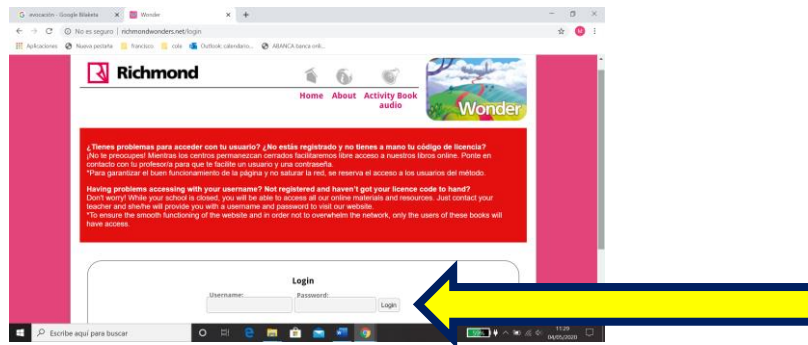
evocación - Google Búsqueda
Wonder
No es seguro | richmondwonders.net/login
Aplicaciones Nueva pestaña Francisco cole Outlook, calendario... ABANCA banca onli...

Richmond
Home About Activity Book audio
Wonder

¿Tienes problemas para acceder con tu usuario? ¿No estás registrado y no tienes a mano tu código de licencia?
¡No te preocupes! Mientras los centros permanezcan cerrados facilitaremos libre acceso a nuestros libros online. Ponte en contacto con tu profesor/a para que te facilite un usuario y una contraseña.
*Para garantizar el buen funcionamiento de la página y no saturar la red, se reserva el acceso a los usuarios del método.

Having problems accessing with your username? Not registered and haven't got your licence code to hand?
Don't worry! While your school is closed, you will be able to access all our online materials and resources. Just contact your teacher and she/he will provide you with a username and password to visit our website.
*To ensure the smooth functioning of the website and in order not to overwhelm the network, only the users of these books will have access.

Login
Username: Password: Login

Escribe aquí para buscar
11:29
04/05/2020